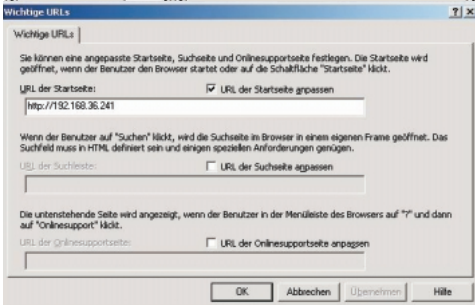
Wichtige URLs ? ×

Wichtige URLs

Sie können eine angepasste Startseite, Suchseite und Onlinesupportseite festlegen. Die Startseite wird geöffnet, wenn der Benutzer den Browser startet oder auf die Schaltfläche "Startseite" klickt.

URL der Startseite:

URL der Startseite anpassen

http://192.168.36.241

Wenn der Benutzer auf "Suchen" klickt, wird die Suchseite im Browser in einem eigenen Frame geöffnet. Das Suchfeld muss in HTML definiert sein und einigen speziellen Anforderungen genügen.

URL der Suchleiste:

URL der Suchseite anpassen

Die untenstehende Seite wird angezeigt, wenn der Benutzer in der Menüleiste des Browsers auf "?" und dann auf "Onlinesupport" klickt.

URL der Onlinesupportseite:

URL der Onlinesupportseite anpassen

OK Abbrechen Übernehmen Hilfe